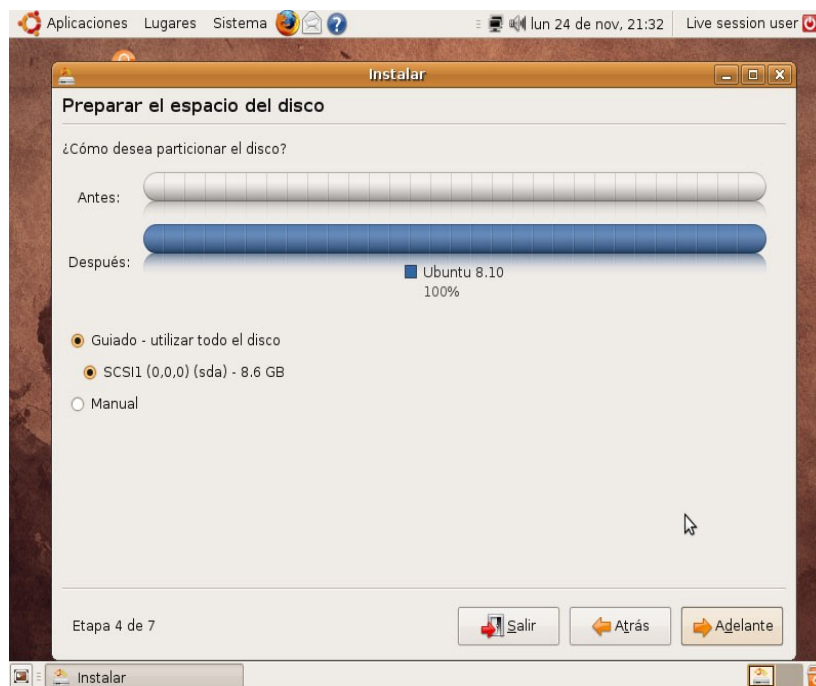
Aplicaciones Lugares Sistema

lun 24 de nov, 21:32 Live session user

Instalar

Preparar el espacio del disco

¿Cómo desea particionar el disco?

Antes:

Después:

Ubuntu 8.10
100%

Guiado - utilizar todo el disco

SCSI1 (0,0,0) (sda) - 8.6 GB

Manual

Etapa 4 de 7

Salir

Atrás

Adelante

Instalar